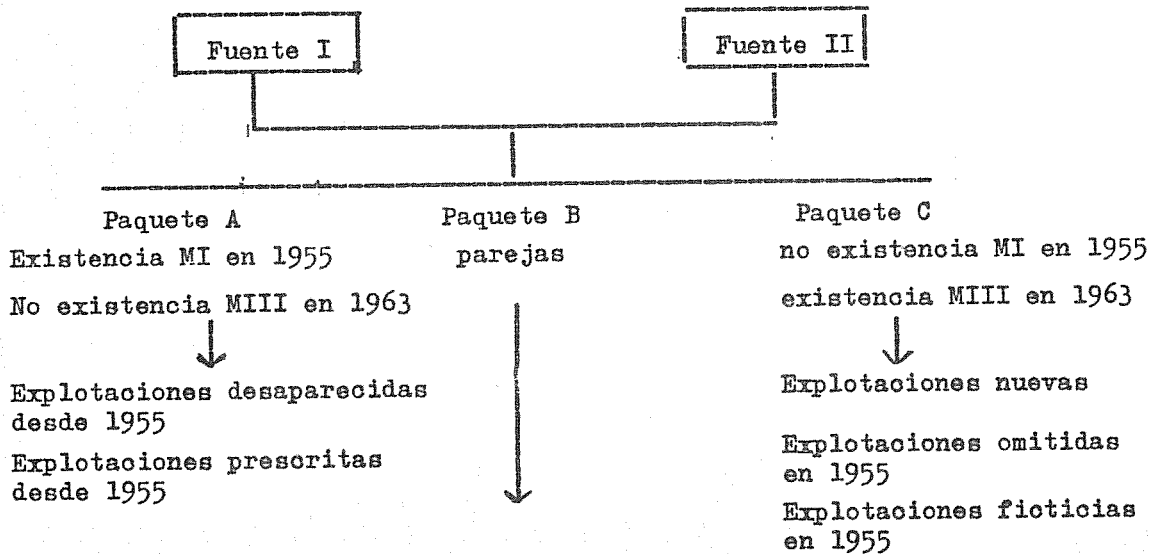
Fuente I

Fuente II

Paquete A
Existencia MI en 1955
No existencia MIII en 1963

Explotaciones desaparecidas desde 1955
Explotaciones prescritas desde 1955

Paquete B
parejas

Paquete C
no existencia MI en 1955
existencia MIII en 1963

Explotaciones nuevas
Explotaciones omitidas en 1955
Explotaciones ficticias en 1955